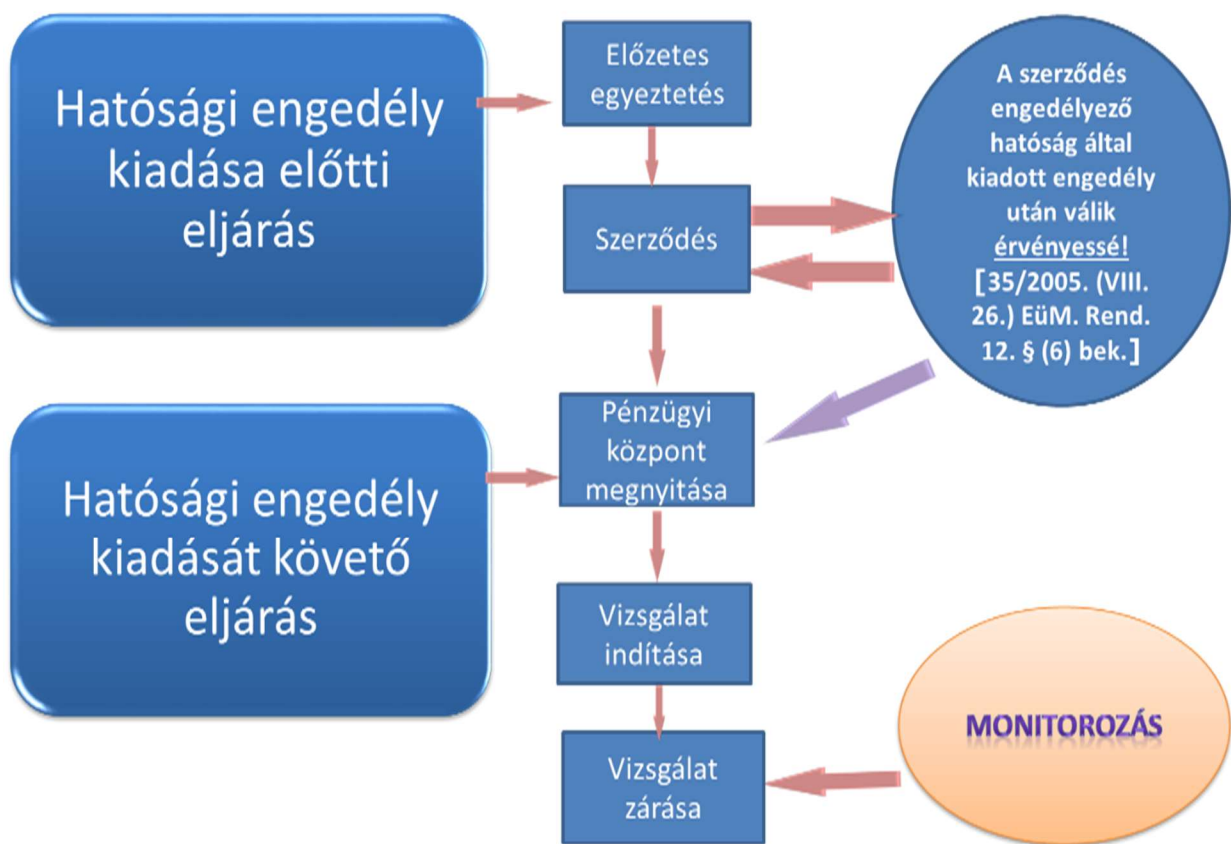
Hatósági engedély kiadása előtti eljárás

Előzetes egyeztetés

Szerződés

A szerződés engedélyező hatóság által kiadott engedély után válik érvényessé! [35/2005. (VIII. 26.) EüM. Rend. 12. § (6) bek.]

Pénzügyi központ megnyitása

Hatósági engedély kiadását követő eljárás

Vizsgálat indítása

Vizsgálat zárása

MONITOROZÁS